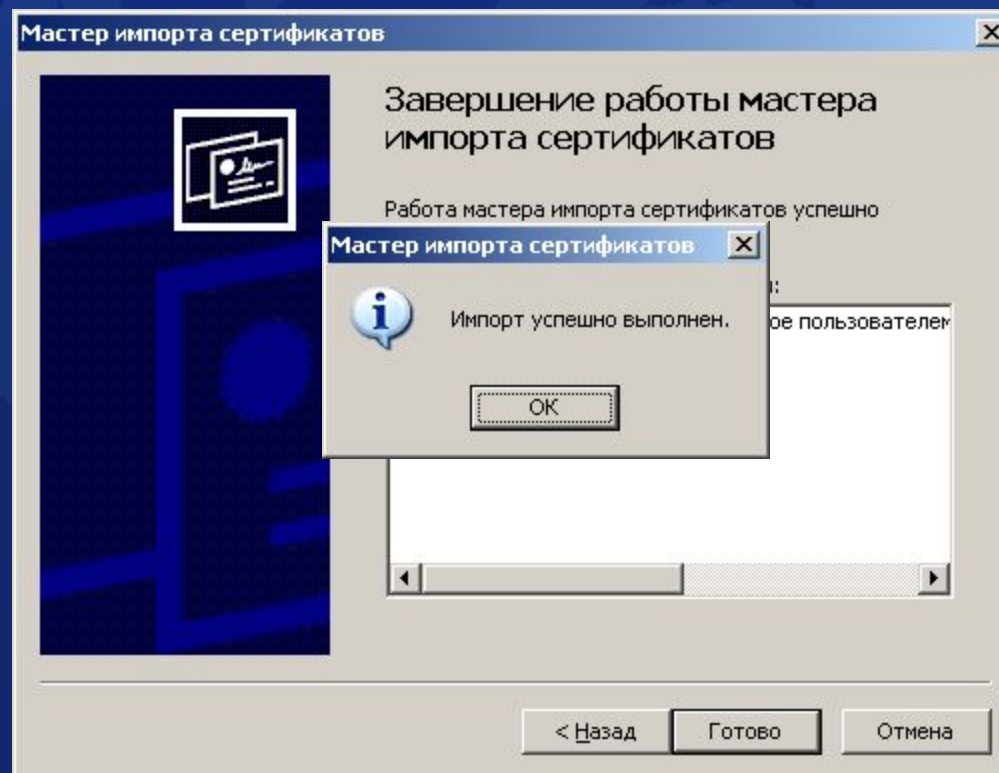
Мастер импорта сертификатов

Завершение работы мастера импорта сертификатов

Работа мастера импорта сертификатов успешно

Мастер импорта сертификатов

Импорт успешно выполнен.

OK

:

ое пользовател

< Назад

Готово

Отмена